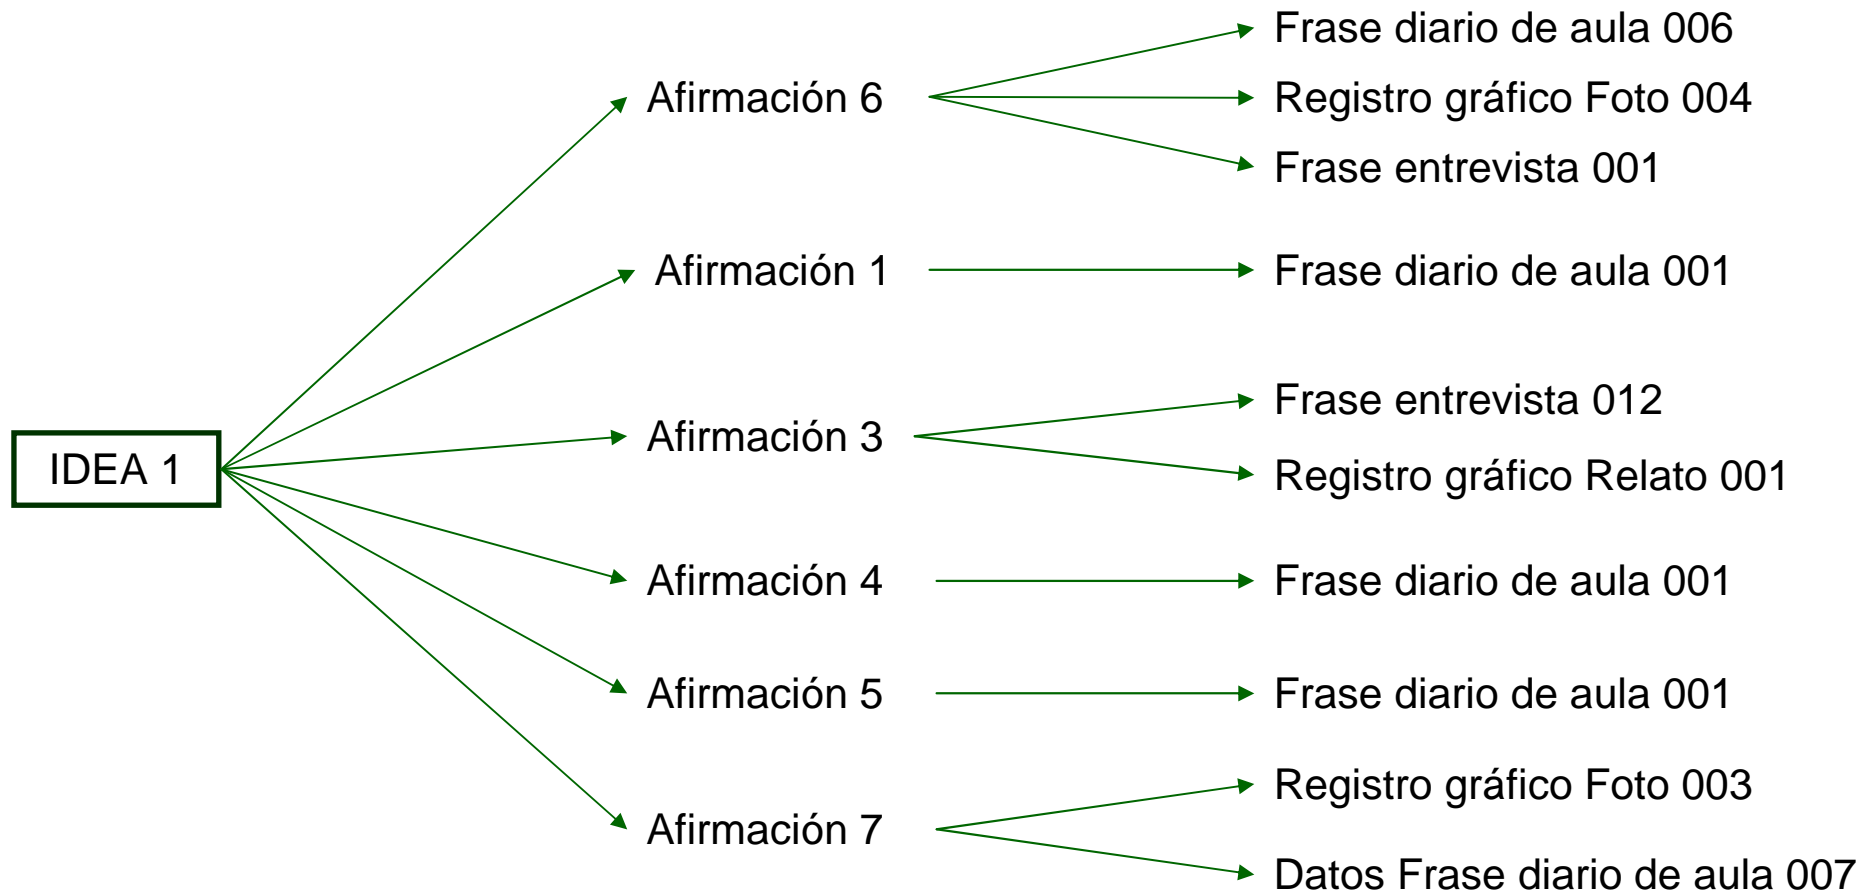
IDEA 1

Afirmación 6
Frase diario de aula 006
Registro gráfico Foto 004
Frase entrevista 001

Afirmación 1
Frase diario de aula 001

Afirmación 3
Frase entrevista 012
Registro gráfico Relato 001

Afirmación 4
Frase diario de aula 001

Afirmación 5
Frase diario de aula 001

Afirmación 7
Registro gráfico Foto 003
Datos Frase diario de aula 007